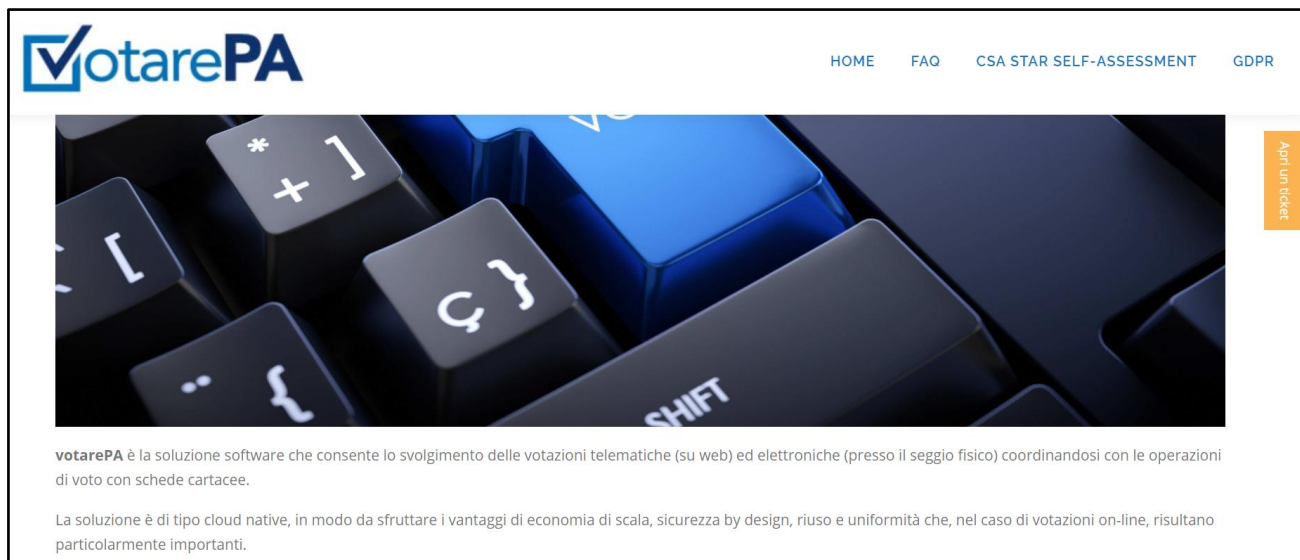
VotarePA

HOME FAQ CSA STAR SELF-ASSESSMENT GDPR

Apri un ticket

VO

* ]
+

[

ç }

: {

SHIFT

votarePA è la soluzione software che consente lo svolgimento delle votazioni telematiche (su web) ed elettroniche (presso il seggio fisico) coordinandosi con le operazioni di voto con schede cartacee.

La soluzione è di tipo cloud native, in modo da sfruttare i vantaggi di economia di scala, sicurezza by design, riuso e uniformità che, nel caso di votazioni on-line, risultano particolarmente importanti.